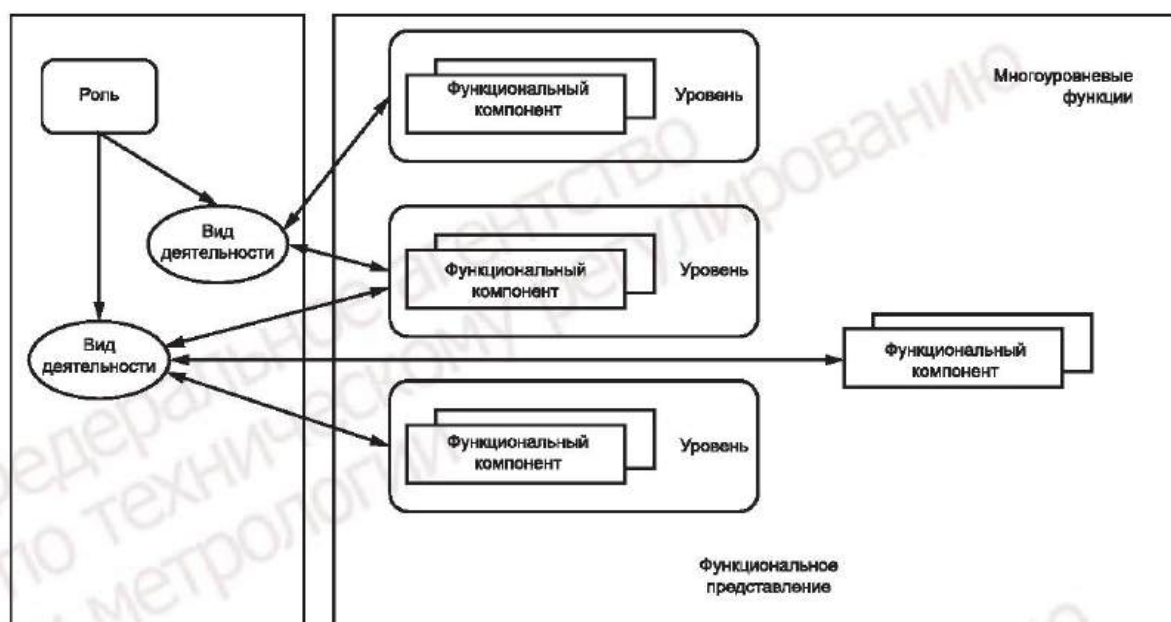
Роль

Вид деятельности

Вид деятельности

Функциональный компонент

Уровень

Многоуровневые функции

Функциональный компонент

Уровень

Функциональный компонент

Функциональный компонент

Уровень

Функциональное представление

Федеральное агентство по техническому регулированию и метрологии